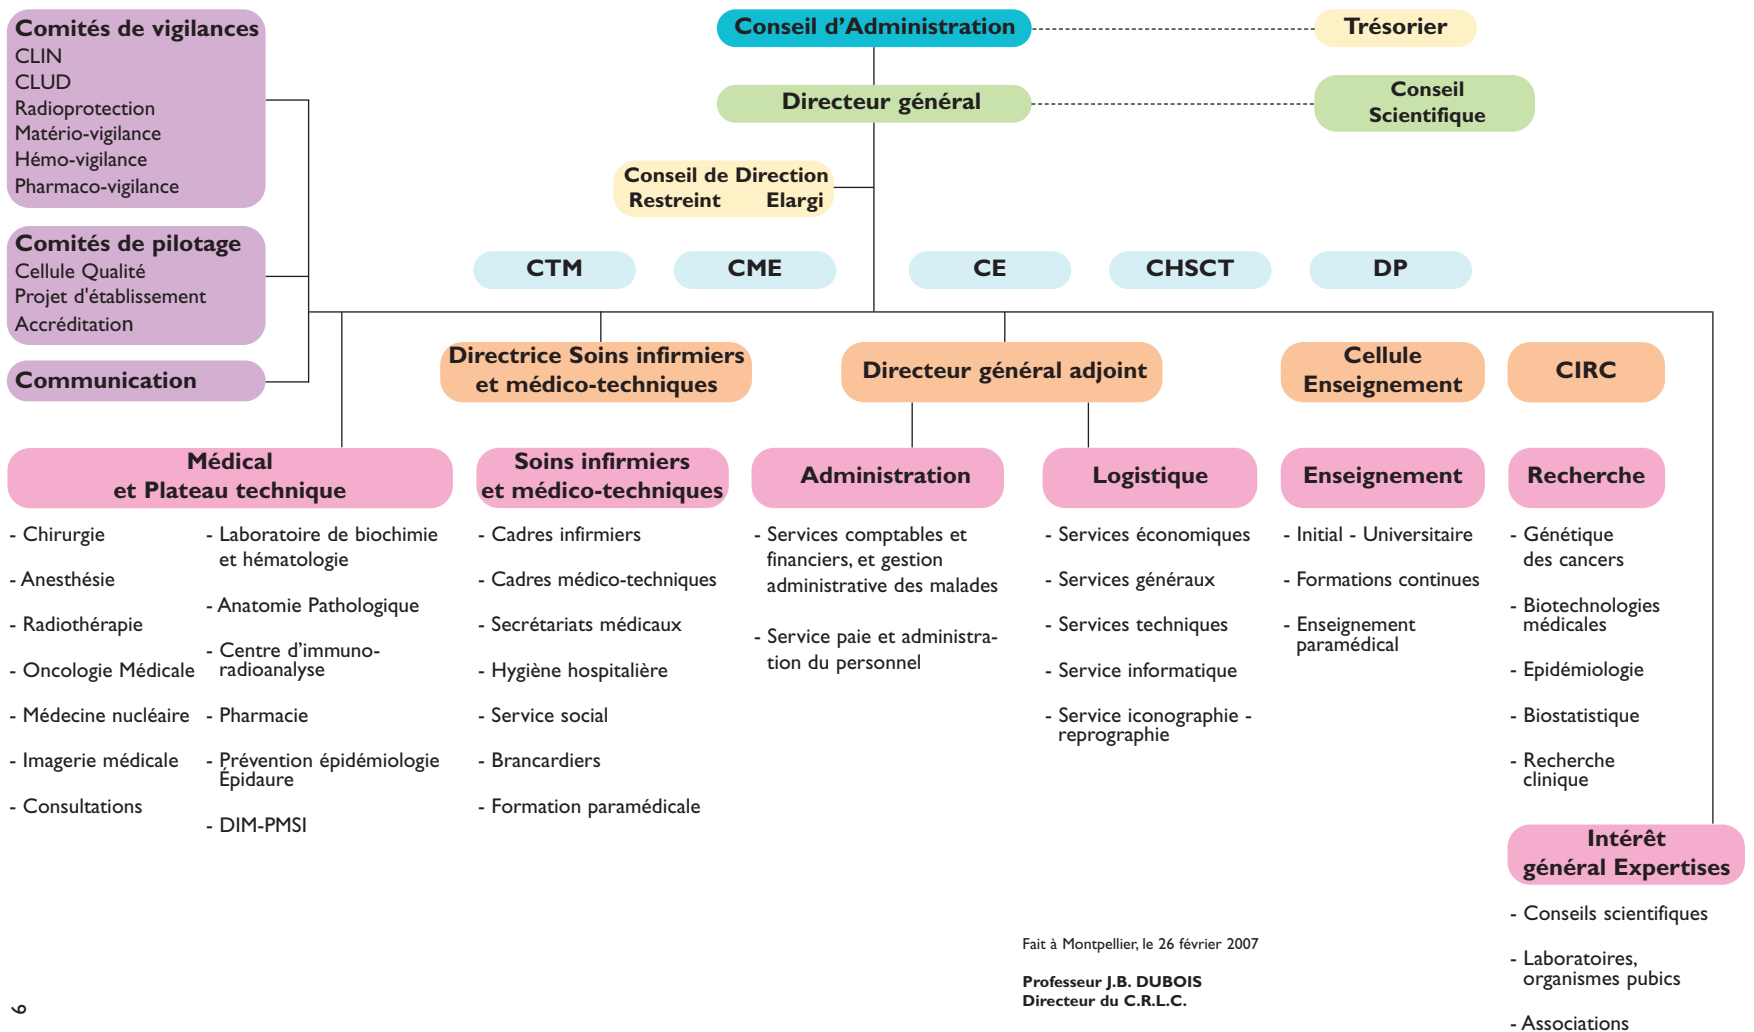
Comités de vigilances
CLIN
CLUD
Radioprotection
Matério-vigilance
Hémo-vigilance
Pharmaco-vigilance

Comités de pilotage
Cellule Qualité
Projet d'établissement
Accréditation

Communication

Conseil d'Administration

Trésorier

Directeur général

Conseil Scientifique

Conseil de Direction
Restreint Elargi

CTM

CME

CE

CHSCT

DP

Directrice Soins infirmiers et médico-techniques

Directeur général adjoint

Cellule Enseignement

CIRC

Médical et Plateau technique

- Chirurgie
- Anesthésie
- Radiothérapie
- Oncologie Médicale
- Médecine nucléaire
- Imagerie médicale
- Consultations

- Laboratoire de biochimie et hématologie
- Anatomie Pathologique
- Centre d'immuno-radioanalyse
- Pharmacie
- Prévention épidémiologie Épidaure
- DIM-PMSI

Soins infirmiers et médico-techniques

- Cadres infirmiers
- Cadres médico-techniques
- Secrétariats médicaux
- Hygiène hospitalière
- Service social
- Brancardiers
- Formation paramédicale

Administration

- Services comptables et financiers, et gestion administrative des malades
- Service paie et administration du personnel

Logistique

- Services économiques
- Services généraux
- Services techniques
- Service informatique
- Service iconographie - reprographie

Enseignement

- Initial - Universitaire
- Formations continues
- Enseignement paramédical

Recherche

- Génétique des cancers
- Biotechnologies médicales
- Epidémiologie
- Biostatistique
- Recherche clinique

Intérêt général Expertises

- Conseils scientifiques
- Laboratoires, organismes pubics
- Associations

Fait à Montpellier, le 26 février 2007

Professeur J.B. DUBOIS
Directeur du C.R.L.C.

6